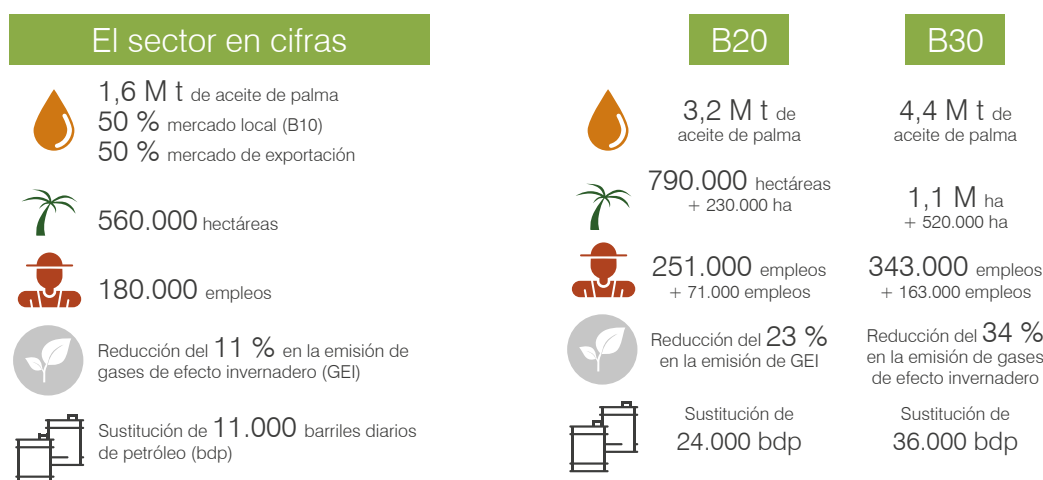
El sector en cifras

1,6 M t de aceite de palma
50 % mercado local (B10)
50 % mercado de exportación

560.000 hectáreas

180.000 empleos

Reducción del 11 % en la emisión de gases de efecto invernadero (GEI)

Sustitución de 11.000 barriles diarios de petróleo (bdp)

B20

3,2 M t de aceite de palma

790.000 hectáreas
+ 230.000 ha

251.000 empleos
+ 71.000 empleos

Reducción del 23 % en la emisión de GEI

Sustitución de 24.000 bdp

B30

4,4 M t de aceite de palma

1,1 M ha
+ 520.000 ha

343.000 empleos
+ 163.000 empleos

Reducción del 34 % en la emisión de gases de efecto invernadero

Sustitución de 36.000 bdp